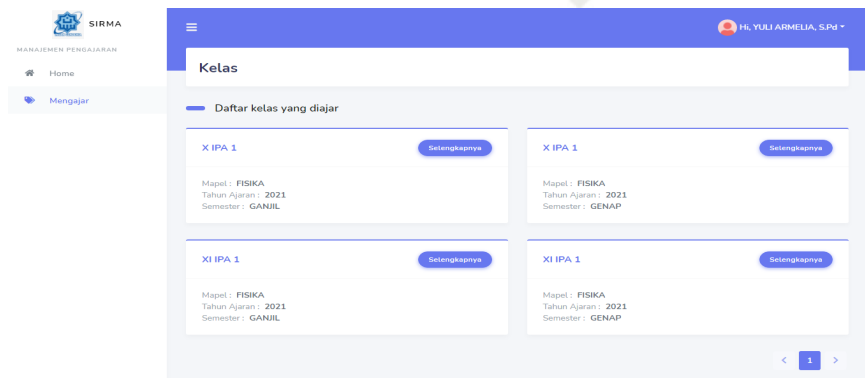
SIRMA

MANAJEMEN PENGAJARAN

Home

Mengajar

Hi, YULI ARMELIA, S.Pd

Kelas

Daftar kelas yang diajar

X IPA 1

Selengkapnya

Mapel : FISIKA
Tahun Ajaran : 2021
Semester : GANJIL

X IPA 1

Selengkapnya

Mapel : FISIKA
Tahun Ajaran : 2021
Semester : GENAP

XI IPA 1

Selengkapnya

Mapel : FISIKA
Tahun Ajaran : 2021
Semester : GANJIL

XI IPA 1

Selengkapnya

Mapel : FISIKA
Tahun Ajaran : 2021
Semester : GENAP

< 1 >